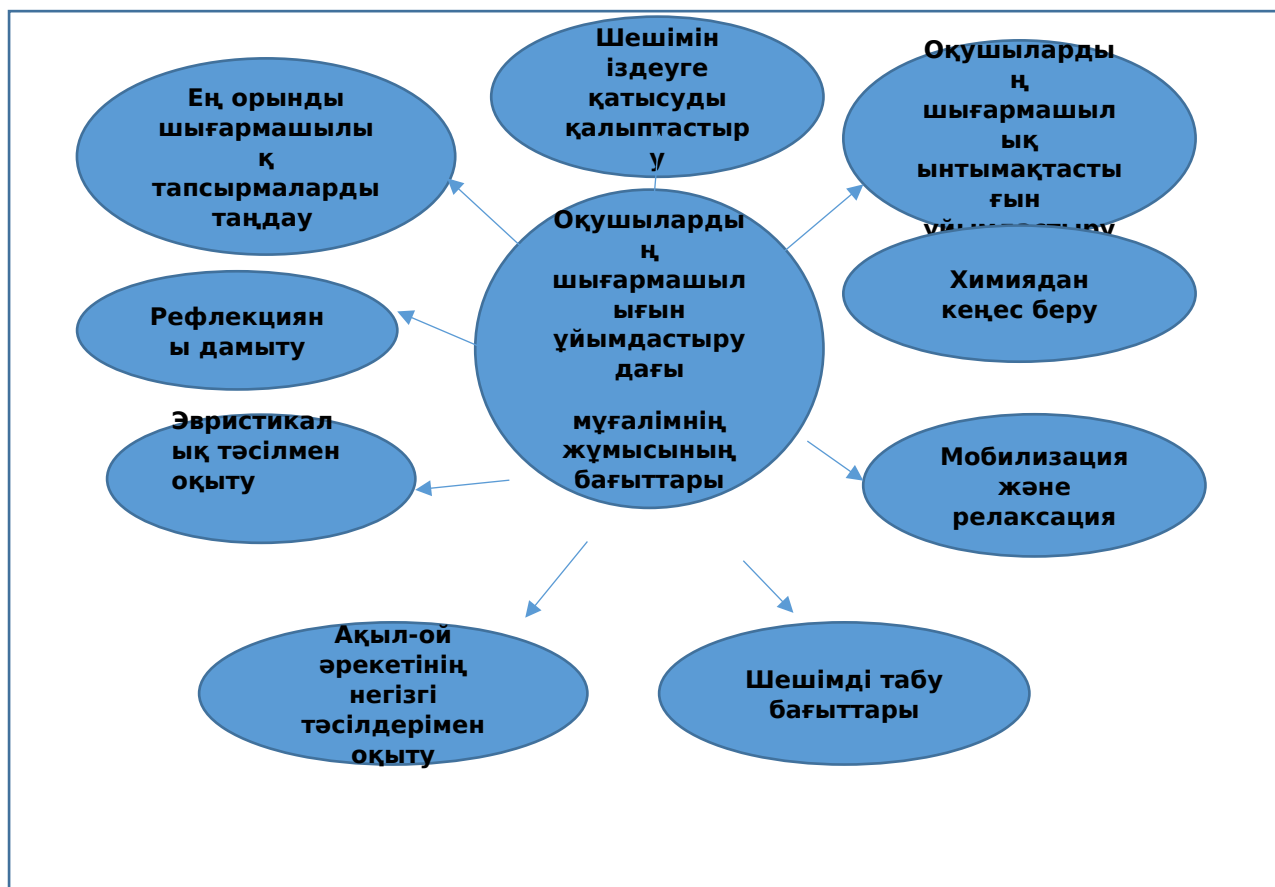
Шешімін іздеуге қатысуды қалыптастыру

Ең орынды шығармашылық тапсырмаларды таңдау

Оқушылардың шығармашылық ынтымақтастығын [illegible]

Оқушылардың шығармашылығын ұйымдастырудағы

мұғалімнің жұмысының бағыттары

Химиядан кеңес беру

Рефлекцияны дамыту

Эвристикалық тәсілмен оқыту

Мобилизация және релаксация

Ақыл-ой әрекетінің негізгі тәсілдерімен оқыту

Шешімді табу бағыттары